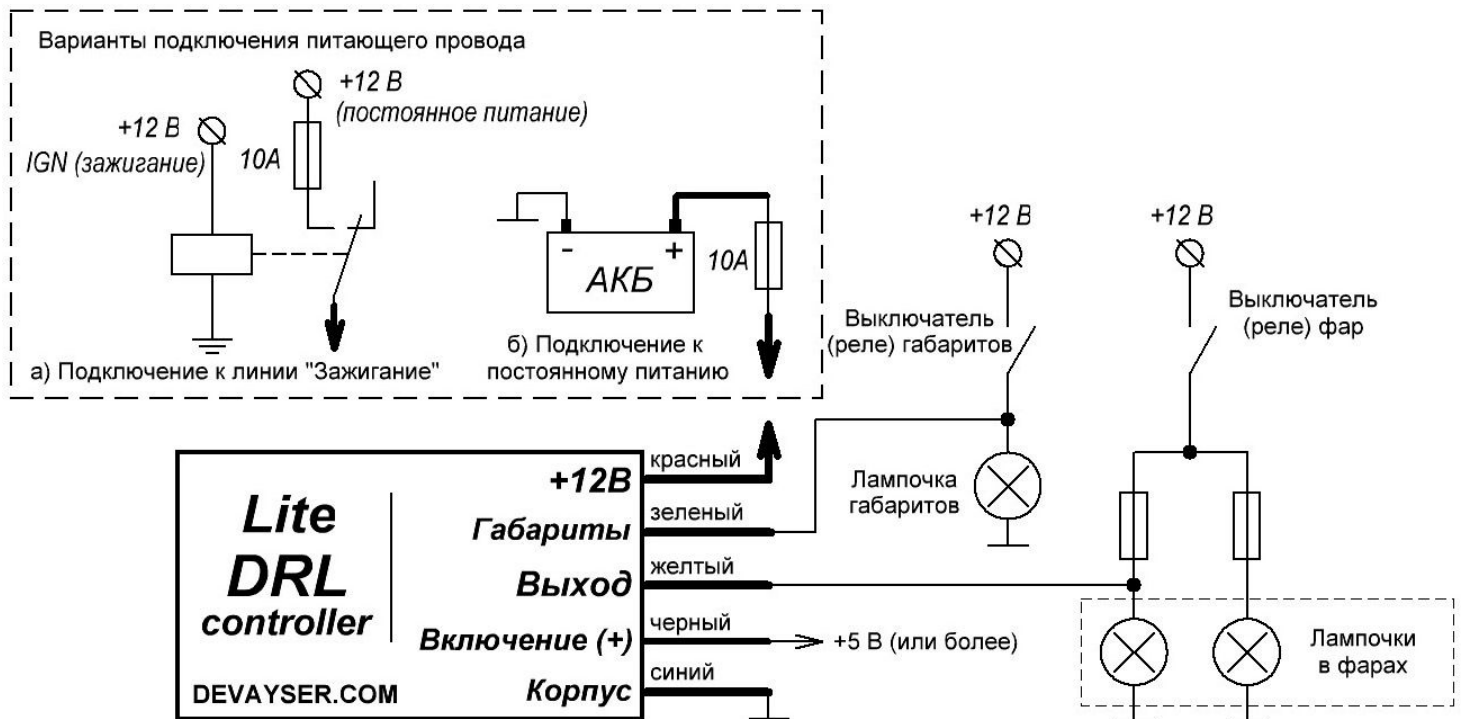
Варианты подключения питающего провода

+12 В
(постоянное питание)

+12 В
IGN (зажигание)

10A

-
+
АКБ

10A

а) Подключение к линии "Зажигание"

б) Подключение к постоянному питанию

+12 В

+12 В

Выключатель (реле) габаритов

Выключатель (реле) фар

Лампочка габаритов

Lite
DRL
controller

DEVAYSER.COM

+12В
Габариты
Выход
Включение (+)
Корпус

красный
зеленый
желтый
черный
синий

+5 В (или более)

Лампочки в фарах